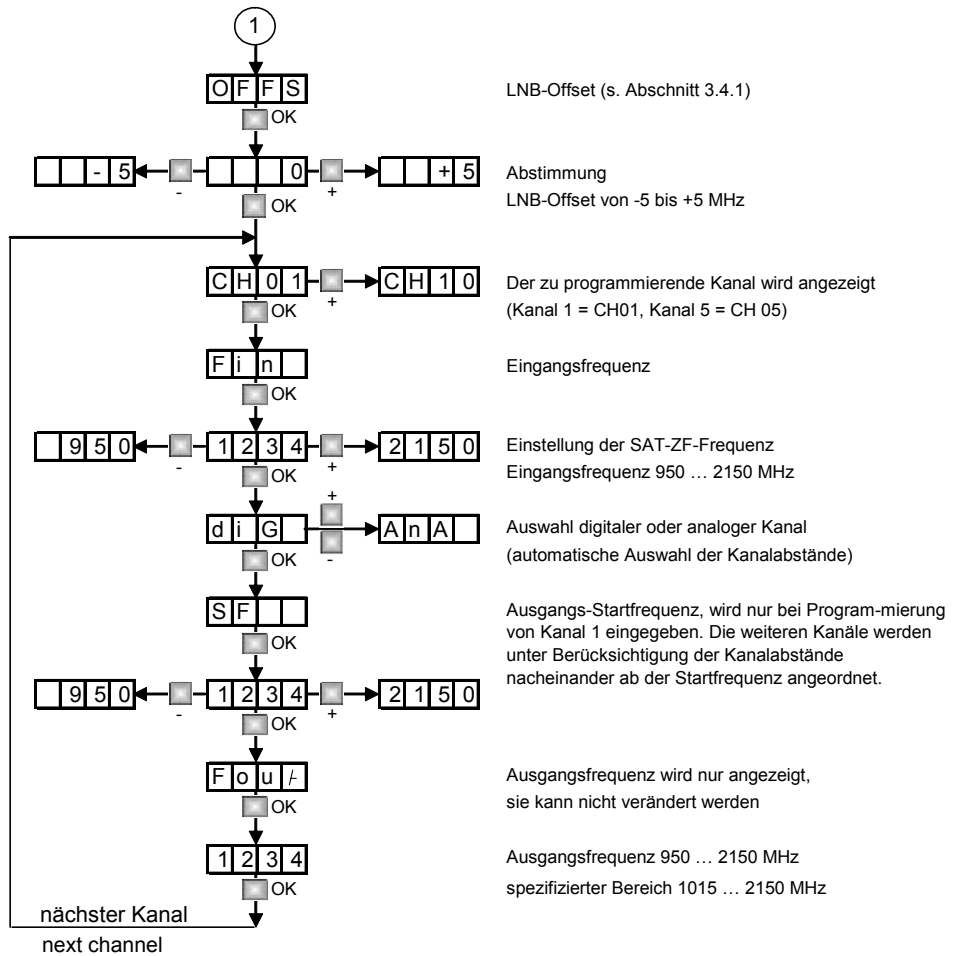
1

OFFS

OK

LNB-Offset (s. Abschnitt 3.4.1)

-5 - 0 + +5

OK

Abstimmung
LNB-Offset von -5 bis +5 MHz

CH01 + CH10

OK

Der zu programmierende Kanal wird angezeigt
(Kanal 1 = CH01, Kanal 5 = CH 05)

Fin

OK

Eingangsfrequenz

950 - 1234 + 2150

OK

Einstellung der SAT-ZF-Frequenz
Eingangsfrequenz 950 … 2150 MHz

diG + - AnA

OK

Auswahl digitaler oder analoger Kanal
(automatische Auswahl der Kanalabstände)

SF

OK

Ausgangs-Startfrequenz, wird nur bei Program-mierung von Kanal 1 eingegeben. Die weiteren Kanäle werden unter Berücksichtigung der Kanalabstände nacheinander ab der Startfrequenz angeordnet.

950 - 1234 + 2150

OK

Fout

OK

Ausgangsfrequenz wird nur angezeigt,
sie kann nicht verändert werden

1234

OK

Ausgangsfrequenz 950 … 2150 MHz
spezifizierter Bereich 1015 … 2150 MHz

nächster Kanal
next channel